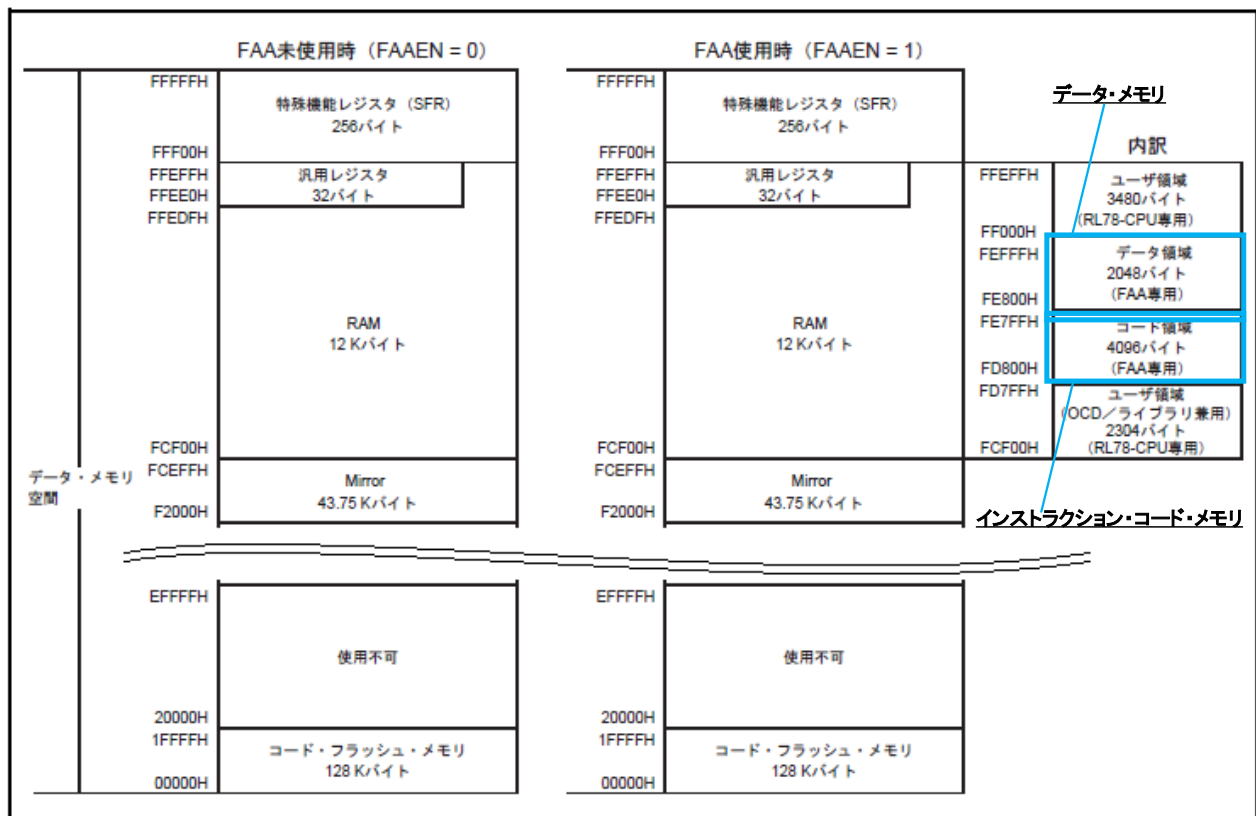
FAA未使用時（FAAEN = 0）

FAA使用時（FAAEN = 1）

データ・メモリ

内訳

データ・メモリ空間

FFFFFH
特殊機能レジスタ（SFR）
256バイト
FFF00H
FFEFFH
汎用レジスタ
32バイト
FFEE0H
FFEDFH
RAM
12 Kバイト
FCF00H
FCEFFH
Mirror
43.75 Kバイト
F2000H
EFFFFH
使用不可
20000H
1FFFFH
コード・フラッシュ・メモリ
128 Kバイト
00000H

FFFFFH
特殊機能レジスタ（SFR）
256バイト
FFF00H
FFEFFH
汎用レジスタ
32バイト
FFEE0H
FFEDFH
RAM
12 Kバイト
FCF00H
FCEFFH
Mirror
43.75 Kバイト
F2000H
EFFFFH
使用不可
20000H
1FFFFH
コード・フラッシュ・メモリ
128 Kバイト
00000H

FFEFFH
ユーザ領域
3480バイト
（RL78-CPU専用）
FF000H
FEFFFH
データ領域
2048バイト
（FAA専用）
FE800H
FE7FFH
コード領域
4096バイト
（FAA専用）
FD800H
FD7FFH
ユーザ領域
（OCD／ライブラリ兼用）
2304バイト
（RL78-CPU専用）
FCF00H

インストラクション・コード・メモリ